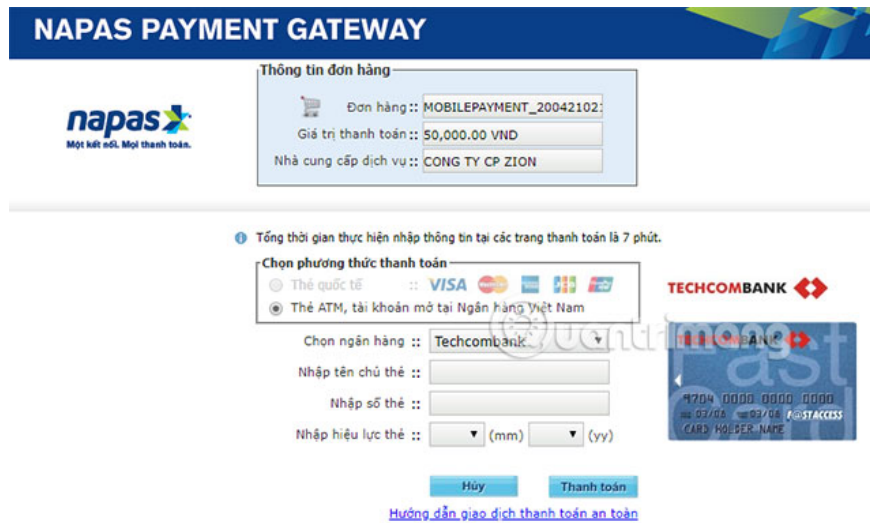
NAPAS PAYMENT GATEWAY

napas
Một kết nối. Mọi thanh toán.

Thông tin đơn hàng
Đơn hàng :: MOBILEPAYMENT_20042102:
Giá trị thanh toán :: 50,000.00 VND
Nhà cung cấp dịch vụ :: CONG TY CP ZION

Tổng thời gian thực hiện nhập thông tin tại các trang thanh toán là 7 phút.

Chọn phương thức thanh toán
Thẻ quốc tế :: VISA
Thẻ ATM, tài khoản mở tại Ngân hàng Việt Nam

TECHCOMBANK

Chọn ngân hàng :: Techcombank
Nhập tên chủ thẻ ::
Nhập số thẻ ::
Nhập hiệu lực thẻ :: (mm) (yy)

TECHCOMBANK
Fast
9704 0000 0000 0000
03/06 03/08 F@STACCESS
CARD HOLDER NAME

Hủy
Thanh toán
Hướng dẫn giao dịch thanh toán an toàn

Quantrimang